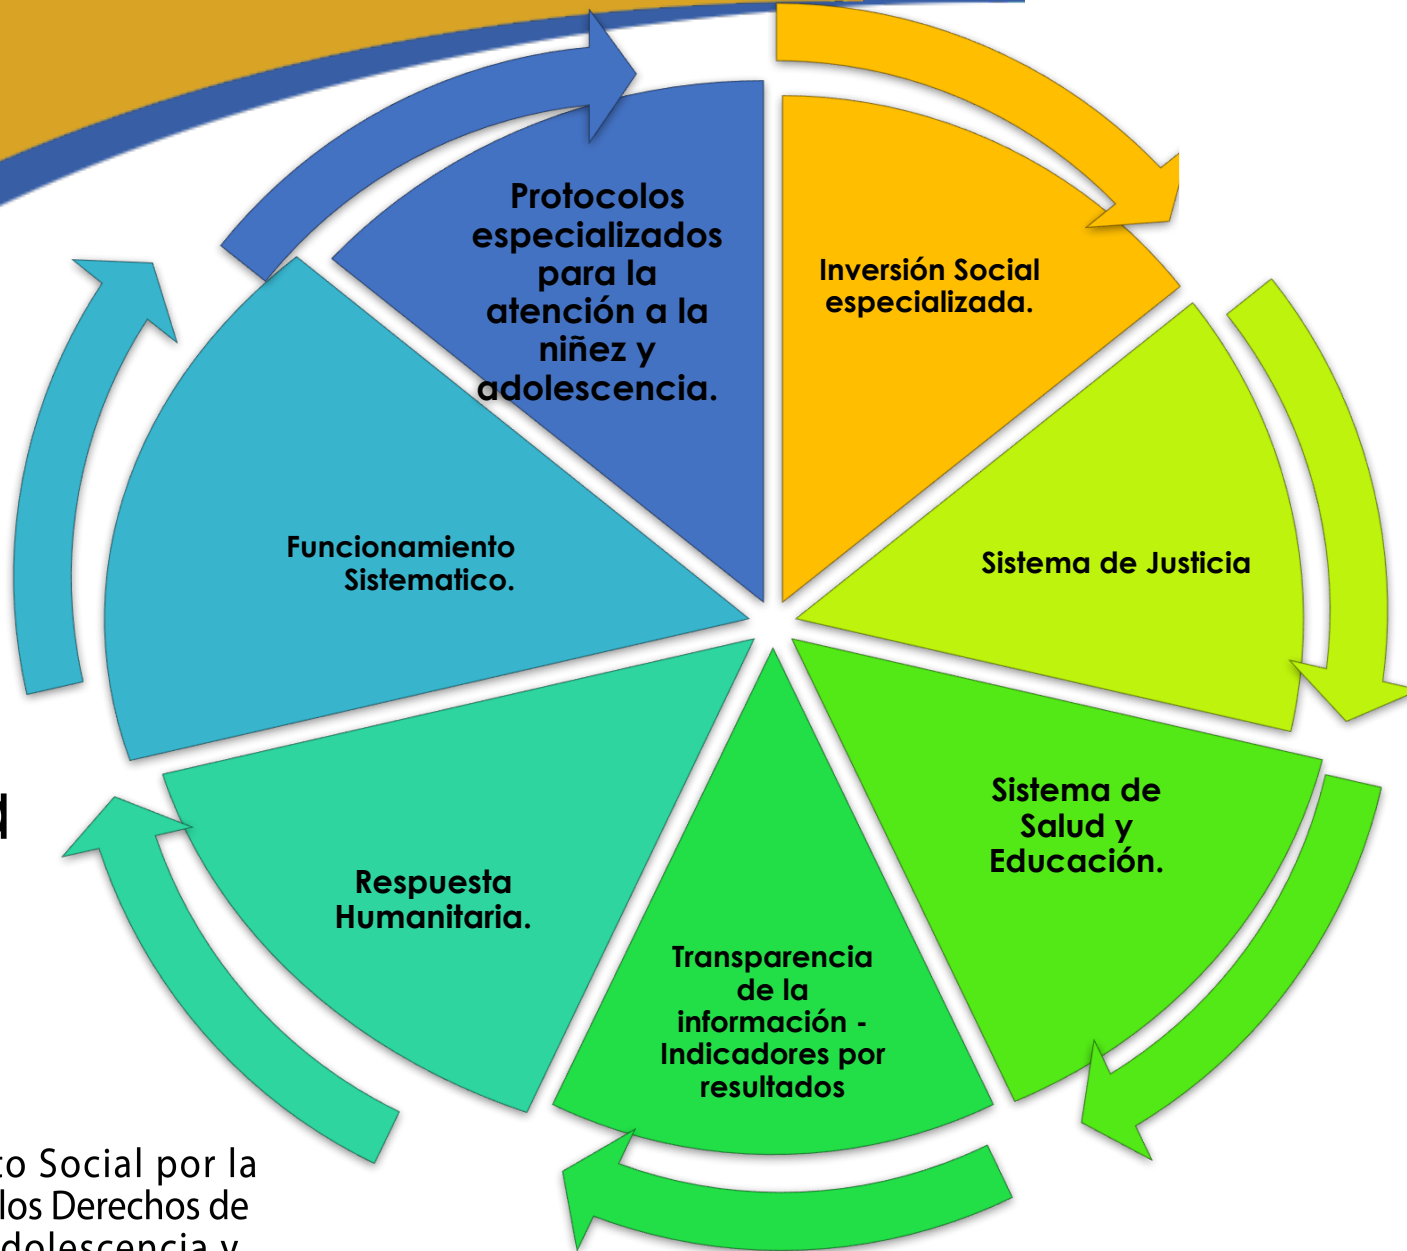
Protocolos especializados para la atención a la niñez y adolescencia.

Inversión Social especializada.

Sistema de Justicia

Sistema de Salud y Educación.

Transparencia de la información - Indicadores por resultados

Respuesta Humanitaria.

Funcionamiento Sistematico.

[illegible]

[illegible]to Social por la
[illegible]los Derechos de
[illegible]dolescencia y